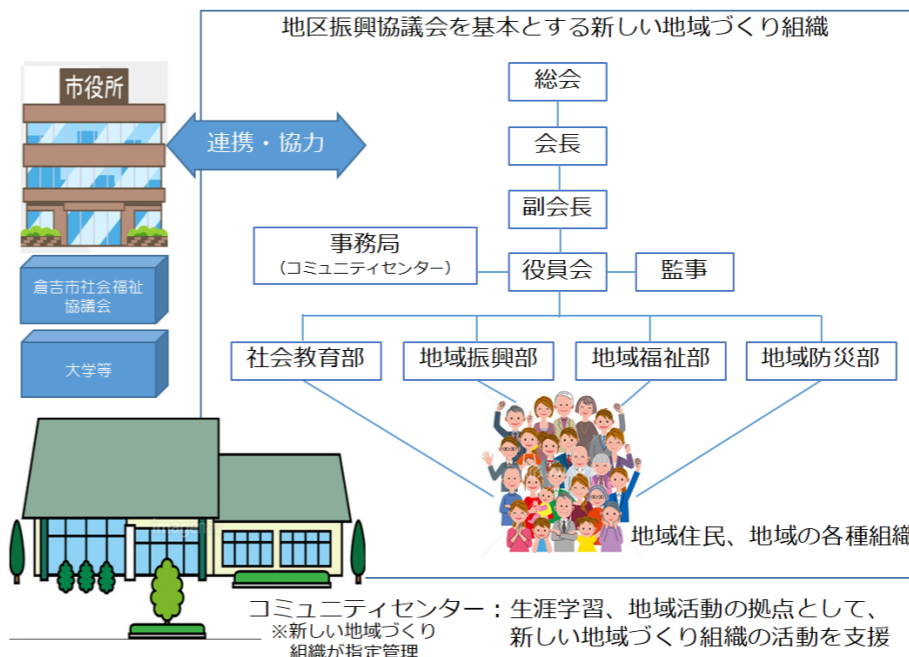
地区振興協議会を基本とする新しい地域づくり組織

市役所

連携・協力

倉吉市社会福祉協議会

大学等

総会

会長

副会長

事務局
（コミュニティセンター）

役員会

監事

社会教育部

地域振興部

地域福祉部

地域防災部

地域住民、地域の各種組織

コミュニティセンター：生涯学習、地域活動の拠点として、新しい地域づくり組織の活動を支援

※新しい地域づくり組織が指定管理